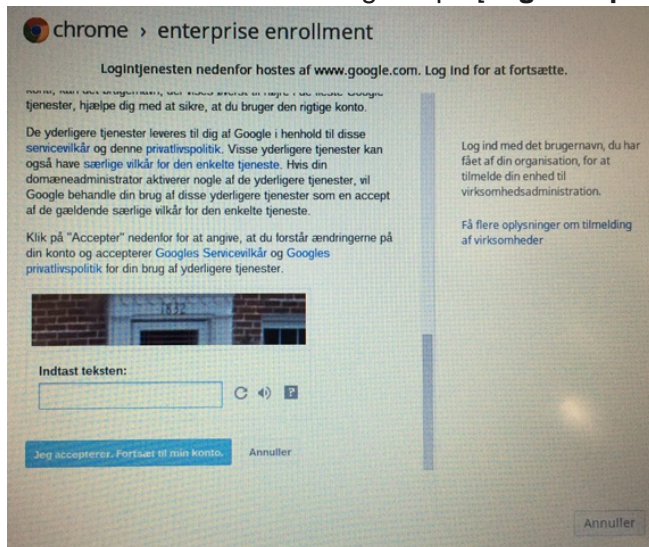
chrome › enterprise enrollment

Logintjenesten nedenfor hostes af www.google.com. Log ind for at fortsætte.

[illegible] tjenester, hjælpe dig med at sikre, at du bruger den rigtige konto.

De yderligere tjenester leveres til dig af Google i henhold til disse servicevilkår og denne privatlivspolitik. Visse yderligere tjenester kan også have særlige vilkår for den enkelte tjeneste. Hvis din domæneadministrator aktiverer nogle af de yderligere tjenester, vil Google behandle din brug af disse yderligere tjenester som en accept af de gældende særlige vilkår for den enkelte tjeneste.

Klik på "Accepter" nedenfor for at angive, at du forstår ændringerne på din konto og accepterer Googles Servicevilkår og Googles privatlivspolitik for din brug af yderligere tjenester.

Indtast teksten:

Jeg accepterer. Fortsæt til min konto.

Annuller

Log ind med det brugernavn, du har fået af din organisation, for at tilmelde din enhed til virksomhedsadministration.

Få flere oplysninger om tilmelding af virksomheder

Annuller